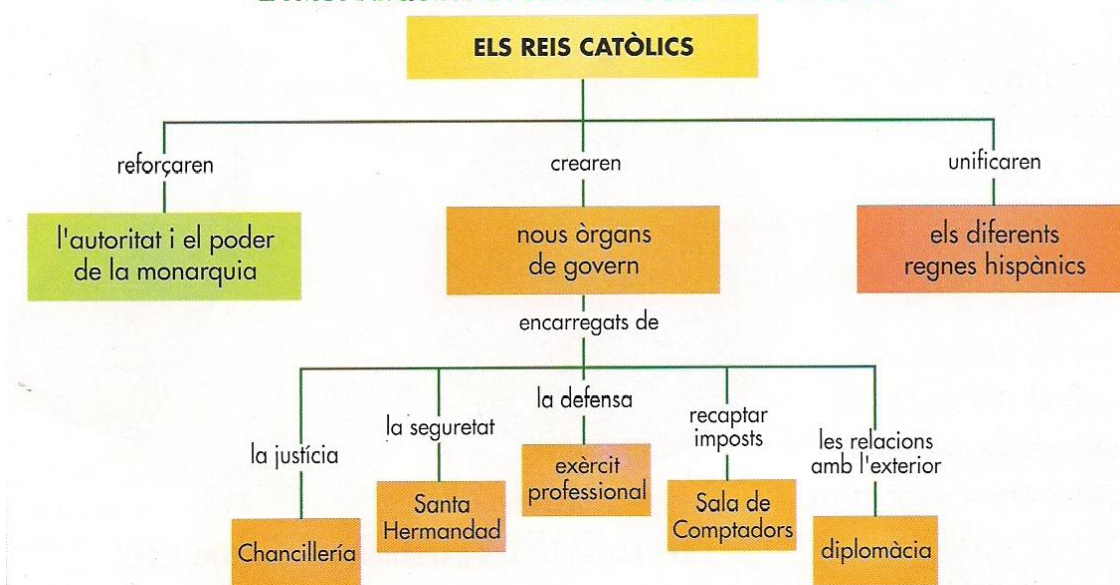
ELS REIS CATÒLICS

reforçaren

l'autoritat i el poder de la monarquia

crearen

nous òrgans de govern

unificaren

els diferents regnes hispànics

encarregats de

la justícia

Chancillería

la seguretat

Santa Hermandad

la defensa

exèrcit professional

recaptar imposts

Sala de Comptadors

les relacions amb l'exterior

diplomàcia